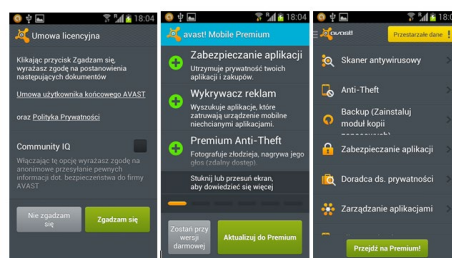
18:04

Umowa licencyjna

Klikając przycisk Zgadzam się, wyrażasz zgodę na postanowienia następujących dokumentów

Umowa użytkownika końcowego AVAST

oraz Polityka Prywatności

Community IQ

Włączając tę opcję wyrażasz zgodę na anonimowe przesyłanie pewnych informacji dot. bezpieczeństwa do firmy AVAST

Nie zgadzam się

Zgadzam się

18:04

avast! Mobile Premium

Zabezpieczanie aplikacji
Utrzymuje prywatność twoich aplikacji i zakupów.

Wykrywacz reklam
Wyszukuje aplikacje, które zatruwają urządzenie mobilne niechcianymi aplikacjami.

Premium Anti-Theft
Fotografuje złodzieja, nagrywa jego głos (zdalny dostęp).

Stuknij lub przesuń ekran, aby dowiedzieć się więcej

Zostań przy wersji darmowej

Aktualizuj do Premium

18:04

avast!

Przestarzałe dane !

Skaner antywirusowy

Anti-Theft

Backup (Zainstaluj moduł kopii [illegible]

Zabezpieczanie aplikacji

Doradca ds. prywatności

Zarządzanie aplikacjami

Przejdź na Premium!